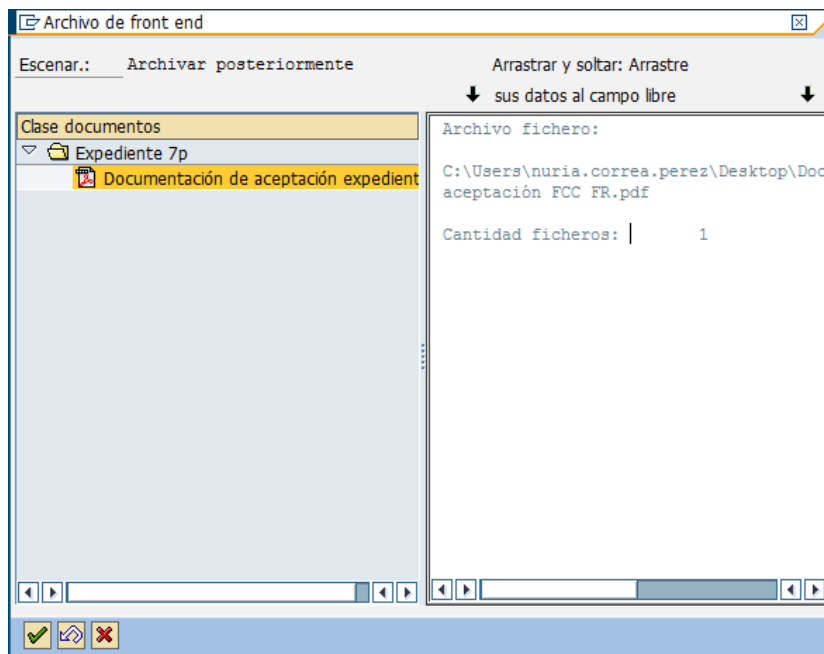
Archivo de front end

Escenar.: Archivar posteriormente

Arrastrar y soltar: Arrastre sus datos al campo libre

Clase documentos
Expediente 7p
Documentación de aceptación expedient

Archivo fichero:

C:\Users\nuria.correa.perez\Desktop\Doc aceptación FCC FR.pdf

Cantidad ficheros: 1